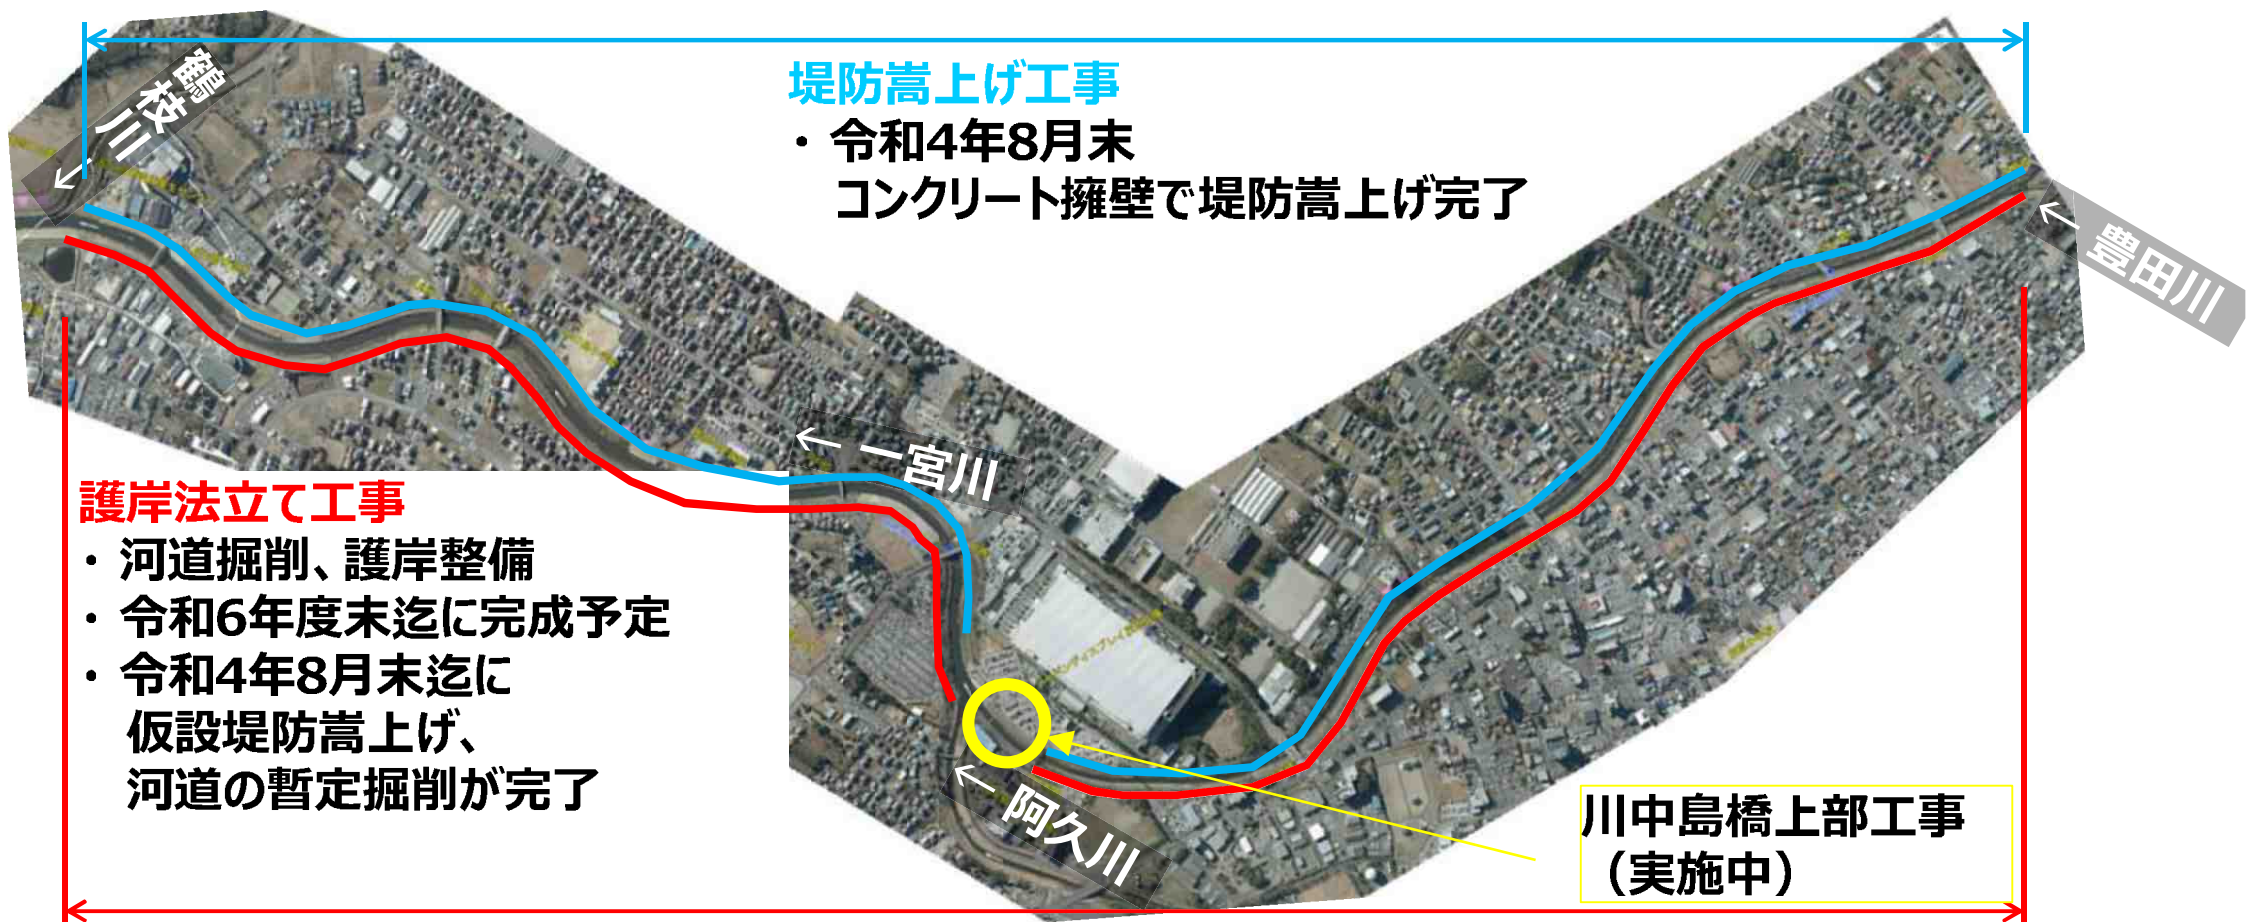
堤防嵩上げ工事
・令和4年8月末
コンクリート擁壁で堤防嵩上げ完了

鶴枝川

豊田川

← 一宮川

護岸法立て工事
・河道掘削、護岸整備
・令和6年度末迄に完成予定
・令和4年8月末迄に
仮設堤防嵩上げ、
河道の暫定掘削が完了

← 阿久川

川中島橋上部工事
（実施中）